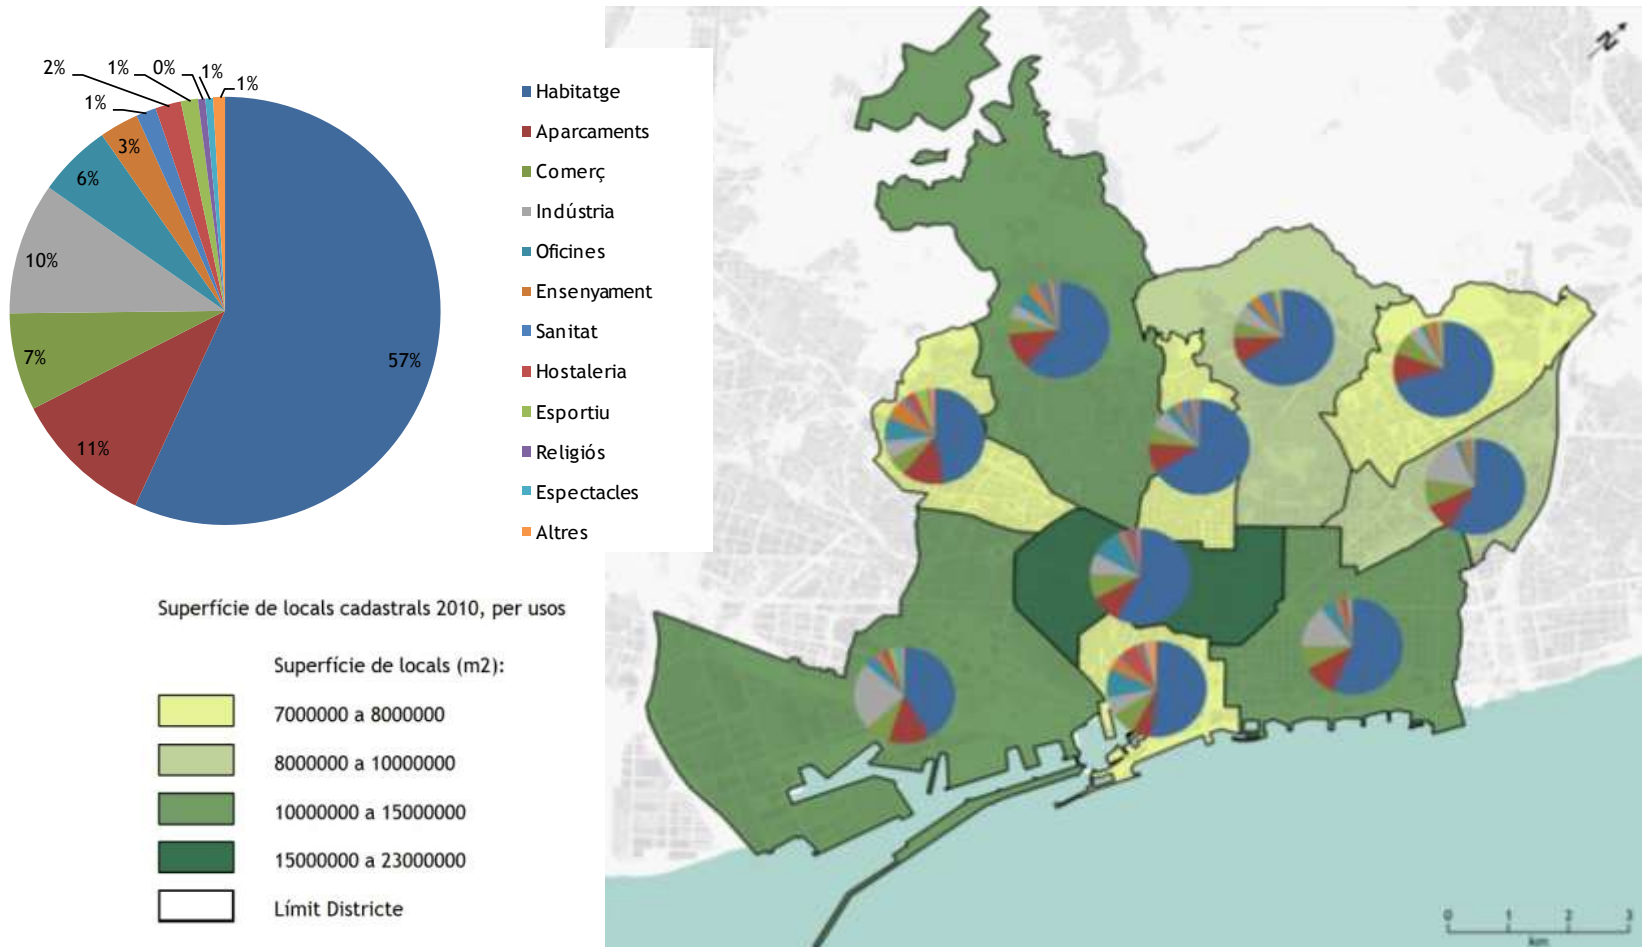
2%
1%
0%
1%
1%
1%
3%
6%
10%
7%
11%
57%

Habitatge
Aparcaments
Comerç
Indústria
Oficines
Ensenyament
Sanitat
Hostaleria
Esportiu
Religiós
Espectacles
Altres

Superfície de locals cadastrals 2010, per usos

Superfície de locals (m2):

7000000 a 8000000

8000000 a 10000000

10000000 a 15000000

15000000 a 23000000

Límit Districte

N

0 1 2 3
km